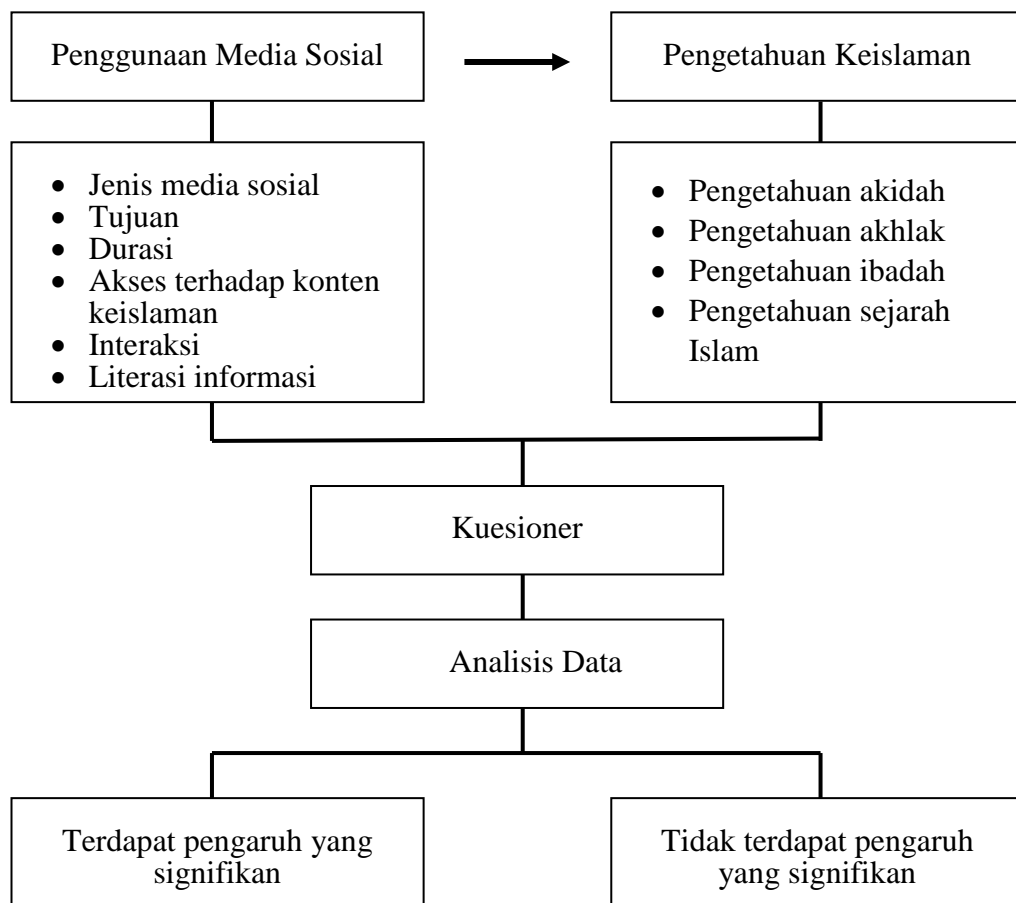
Penggunaan Media Sosial

Pengetahuan Keislaman

- Jenis media sosial
- Tujuan
- Durasi
- Akses terhadap konten keislaman
- Interaksi
- Literasi informasi

- Pengetahuan akidah
- Pengetahuan akhlak
- Pengetahuan ibadah
- Pengetahuan sejarah Islam

Kuesioner

Analisis Data

Terdapat pengaruh yang signifikan

Tidak terdapat pengaruh yang signifikan